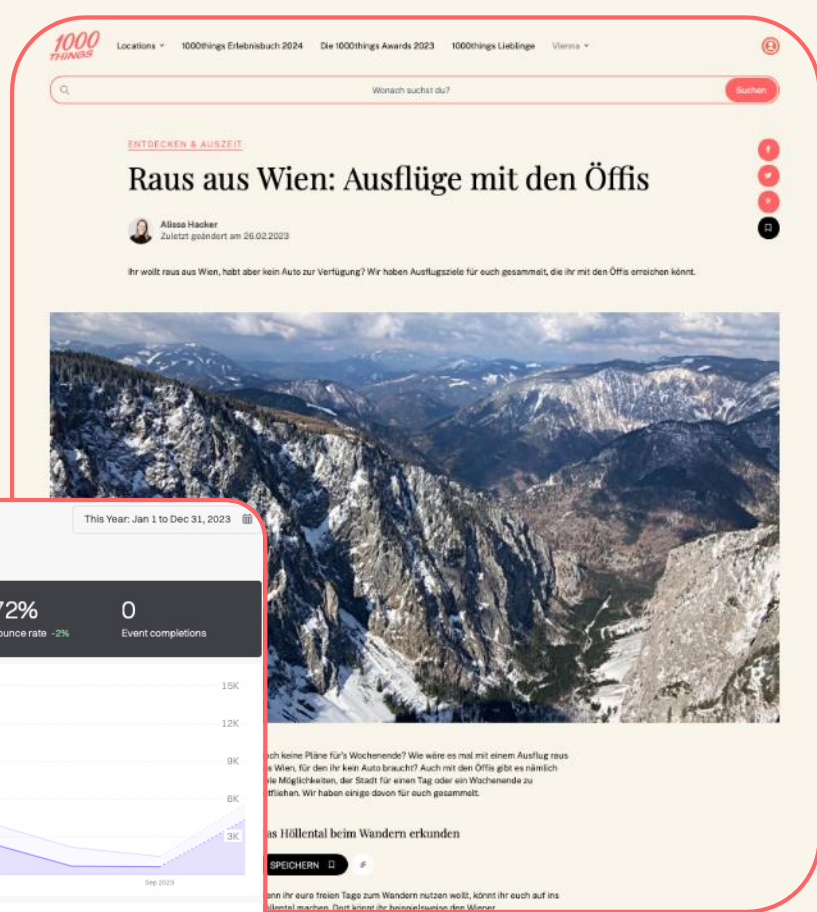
1000 THINGS

Locations 1000things Erlebnisbuch 2024 Die 1000things Awards 2023 1000things Lieblinge Vienna

Wonach suchst du?

Suchen

ENTDECKEN & AUSZEIT

Raus aus Wien: Ausflüge mit den Öffis

Alissa Hacker
Zuletzt geändert am 26.02.2023

Ihr wollt raus aus Wien, habt aber kein Auto zur Verfügung? Wir haben Ausflugsziele für euch gesammelt, die ihr mit den Öffis erreichen könnt.

This Year: Jan 1 to Dec 31, 2023

72%
ounce rate -2%

0
Event completions

15K
12K
9K
6K
3K

Sep 2023

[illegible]ch keine Pläne für's Wochenende? Wie wäre es mal mit einem Ausflug raus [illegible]s Wien, für den ihr kein Auto braucht? Auch mit den Öffis gibt es nämlich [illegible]le Möglichkeiten, der Stadt für einen Tag oder ein Wochenende zu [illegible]tfliehen. Wir haben einige davon für euch gesammelt.

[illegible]as Höllental beim Wandern erkunden

SPEICHERN

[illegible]nn ihr eure freien Tage zum Wandern nutzen wollt, könnt ihr euch auf ins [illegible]llental machen. Dort könnt ihr beispielsweise den Wiener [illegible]